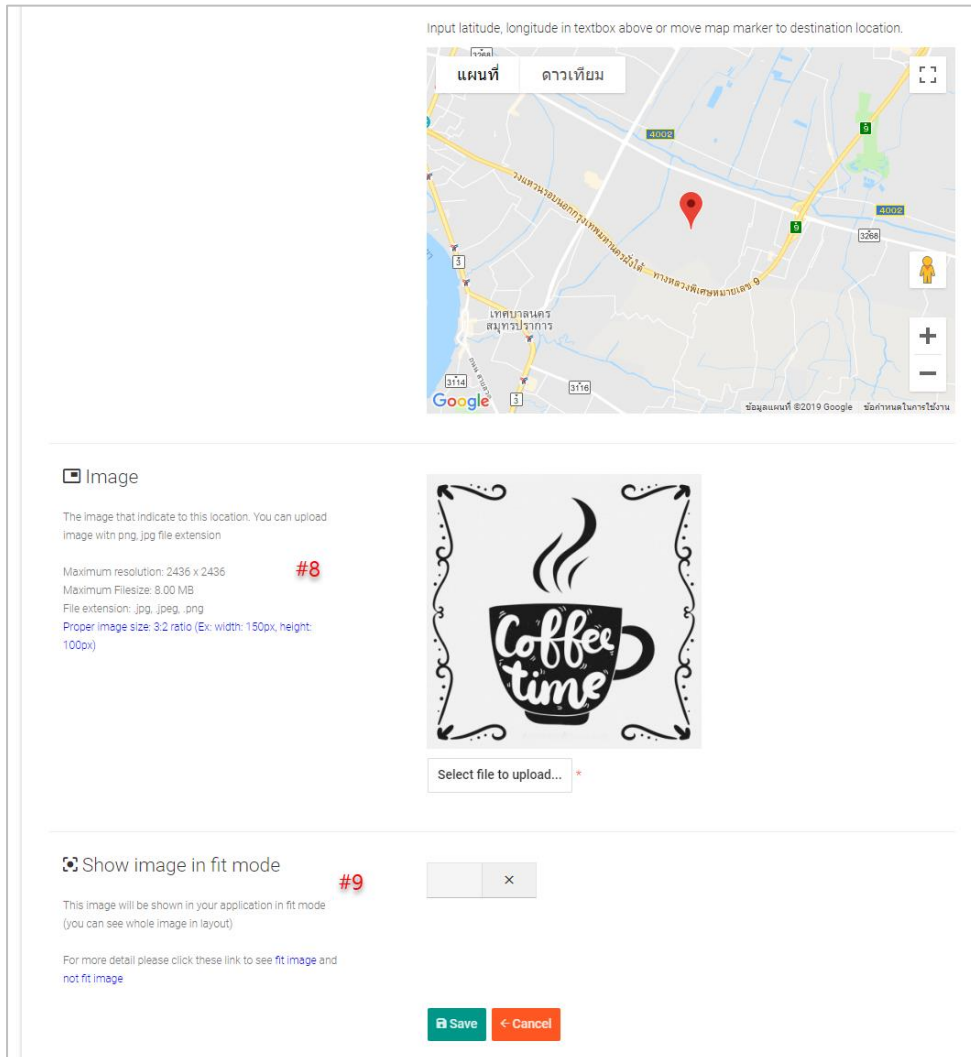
Input latitude, longitude in textbox above or move map marker to destination location.

แผนที่ ดาวเทียม

4002
9
4002
3268
9
3
วงแหวนรอบนอกกรุงเทพมหานครฝั่งใต้
ทางหลวงพิเศษหมายเลข 9
เทศบาลนคร สมุทรปราการ
3114
3
3116
Google
ข้อมูลแผนที่ ©2019 Google ข้อกำหนดในการใช้งาน

Image

The image that indicate to this location. You can upload image witn png, jpg file extension

Maximum resolution: 2436 x 2436
Maximum Filesize: 8.00 MB
File extension: .jpg, .jpeg, .png
Proper image size: 3:2 ratio (Ex: width: 150px, height: 100px)

#8

Coffee time

Select file to upload... *

Show image in fit mode

#9

This image will be shown in your application in fit mode (you can see whole image in layout)

For more detail please click these link to see fit image and not fit image

×

Save
← Cancel